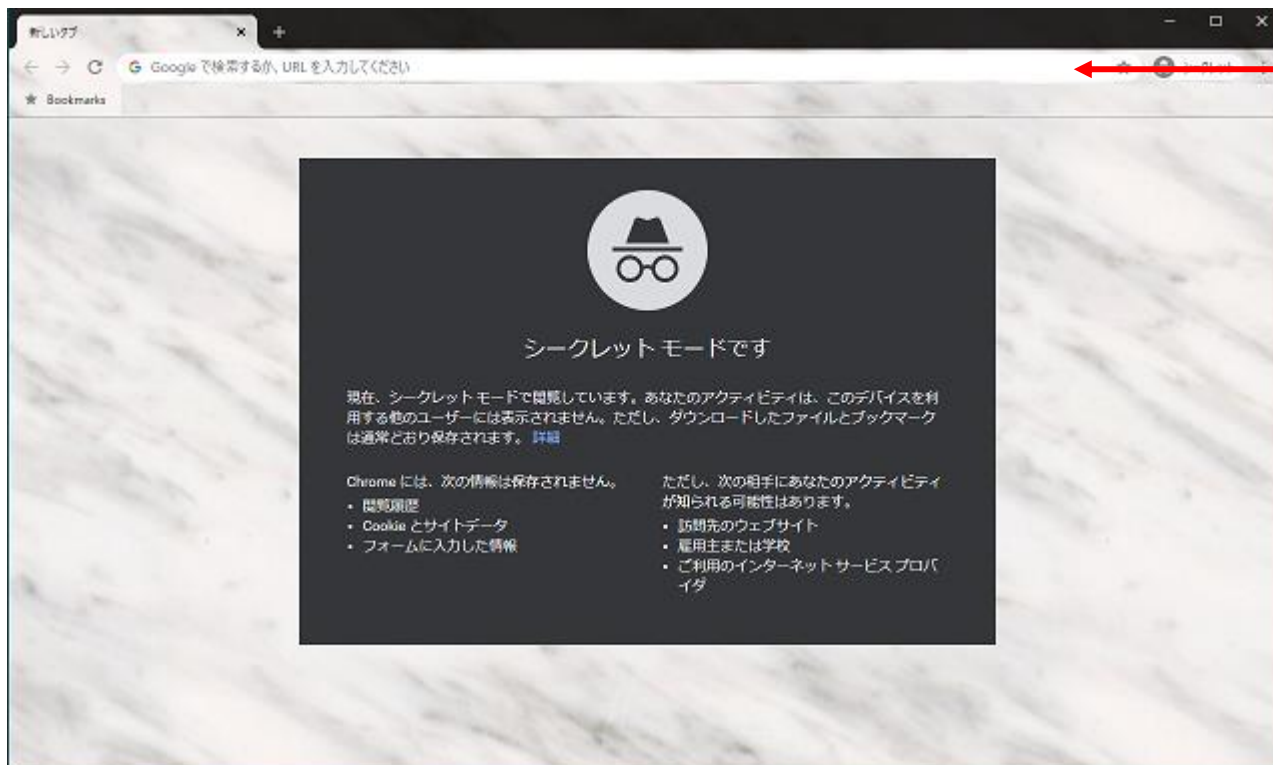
新しいタブ

Google で検索するか、URL を入力してください

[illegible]

Bookmarks

シークレット モードです

現在、シークレット モードで閲覧しています。あなたのアクティビティは、このデバイスを利用する他のユーザーには表示されません。ただし、ダウンロードしたファイルとブックマークは通常どおり保存されます。 詳細

Chrome には、次の情報は保存されません。
• 閲覧履歴
• Cookie とサイトデータ
• フォームに入力した情報

ただし、次の相手にあなたのアクティビティが知られる可能性はあります。
• 訪問先のウェブサイト
• 雇用主または学校
• ご利用のインターネット サービス プロバイダ